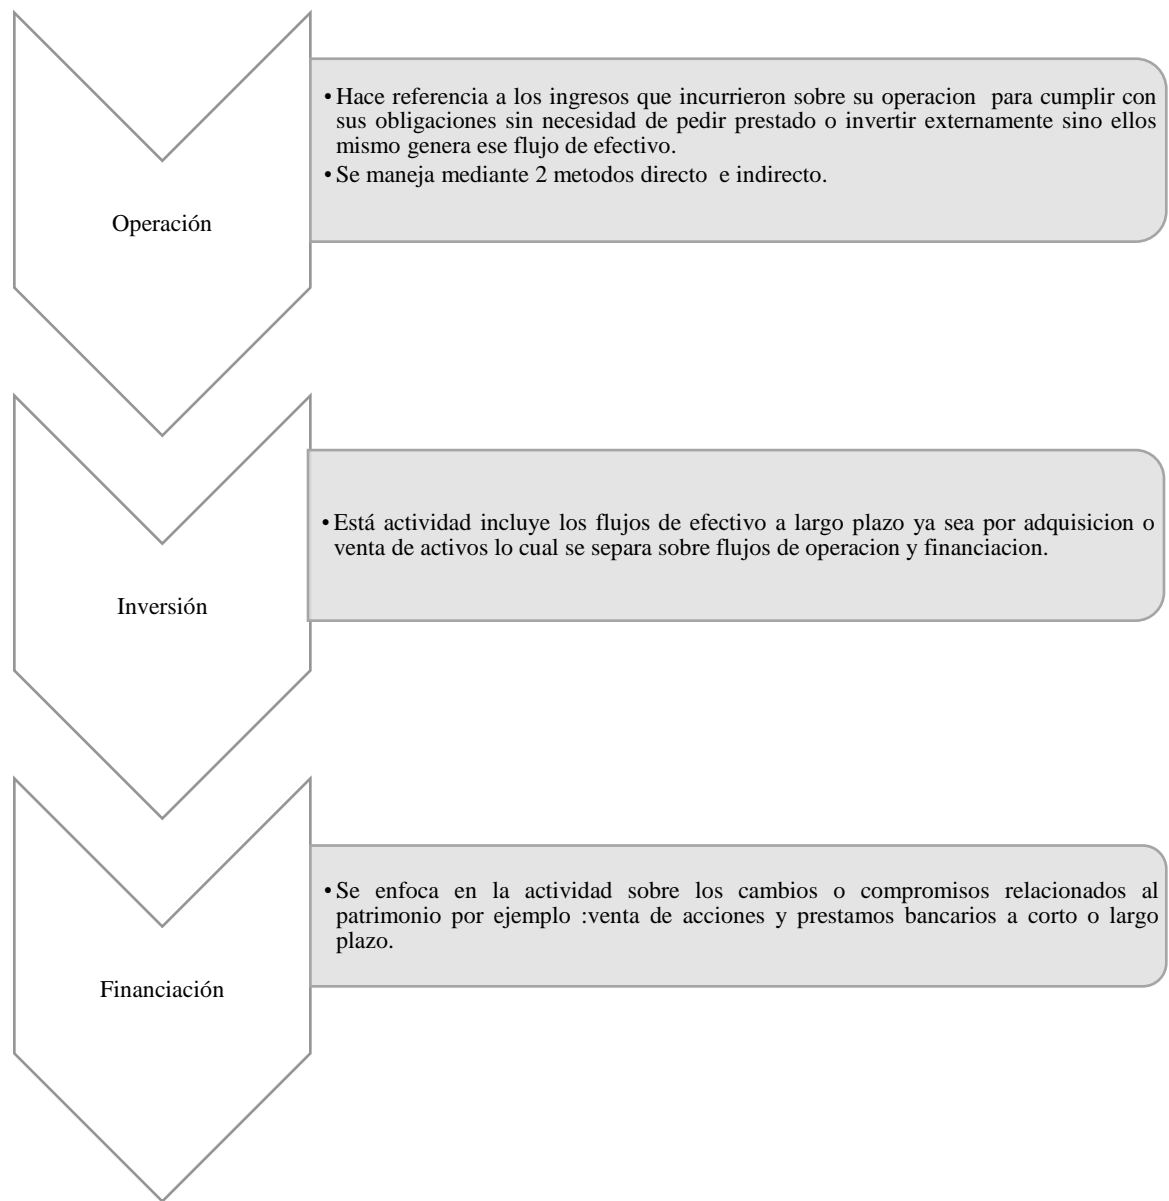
Operación

• Hace referencia a los ingresos que incurrieron sobre su operacion para cumplir con sus obligaciones sin necesidad de pedir prestado o invertir externamente sino ellos mismo genera ese flujo de efectivo.
• Se maneja mediante 2 metodos directo e indirecto.

Inversión

• Está actividad incluye los flujos de efectivo a largo plazo ya sea por adquisicion o venta de activos lo cual se separa sobre flujos de operacion y financiacion.

Financiación

• Se enfoca en la actividad sobre los cambios o compromisos relacionados al patrimonio por ejemplo :venta de acciones y prestamos bancarios a corto o largo plazo.